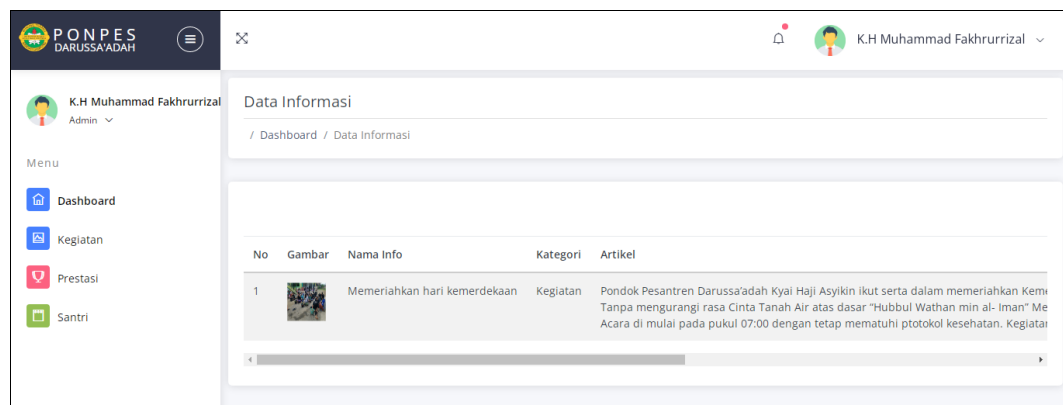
PONPES
DARUSSA'ADAH

K.H Muhammad Fakhrurrizal

K.H Muhammad Fakhrurrizal
Admin

Menu

Dashboard
Kegiatan
Prestasi
Santri

Data Informasi

/ Dashboard / Data Informasi

| No | Gambar | Nama Info | Kategori | Artikel |
|---|---|---|---|---|
| 1 | | Memeriahkan hari kemerdekaan | Kegiatan | Pondok Pesantren Darussa'adah Kyai Haji Asyikin ikut serta dalam memeriahkan Keme Tanpa mengurangi rasa Cinta Tanah Air atas dasar "Hubbul Wathan min al- Iman" Me Acara di mulai pada pukul 07:00 dengan tetap mematuhi ptotokol kesehatan. Kegiatar |